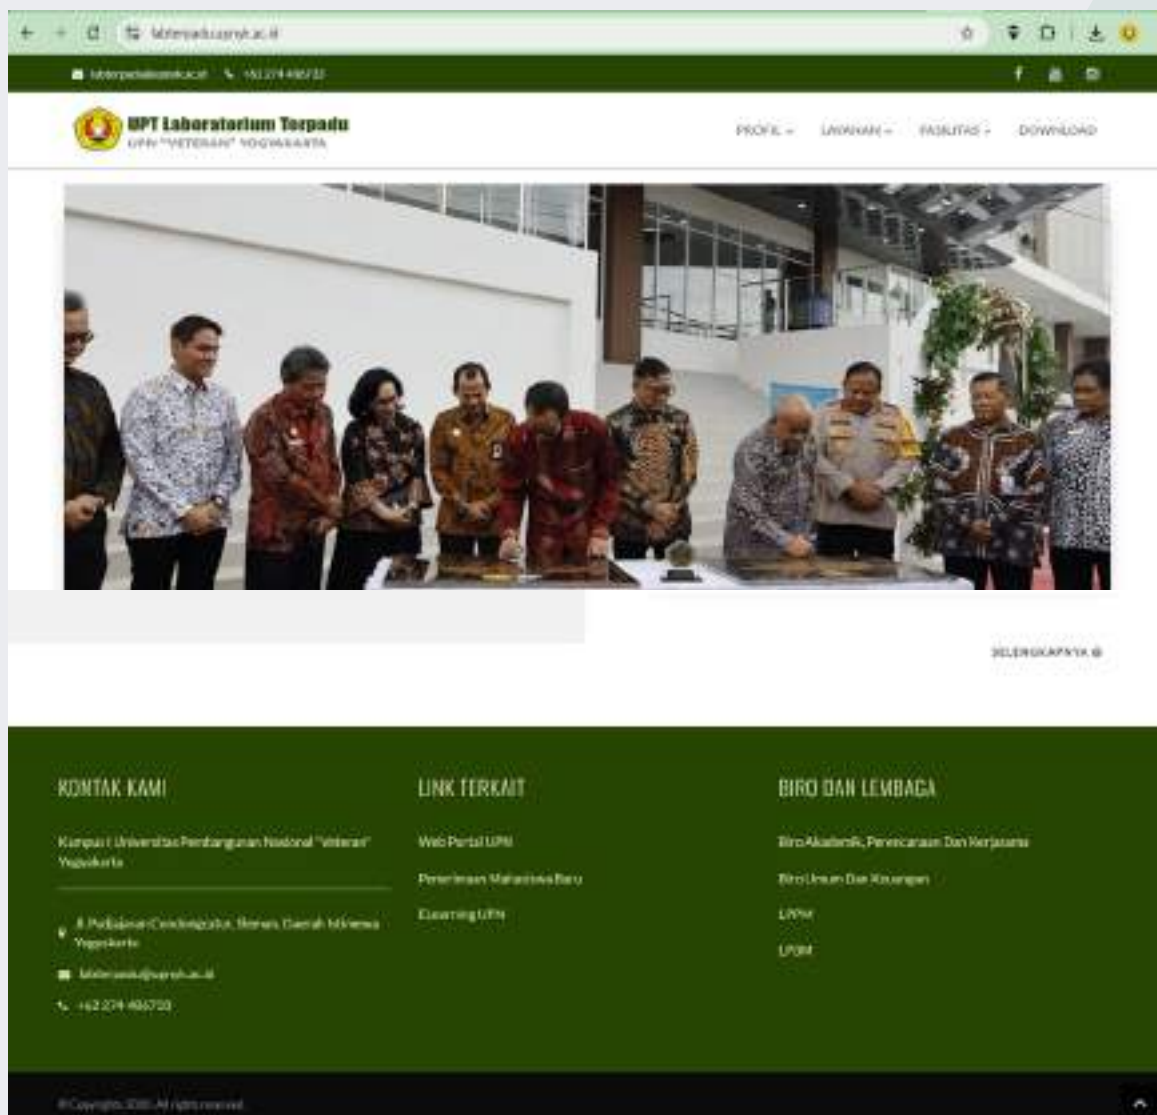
labterpadu.upnyk.ac.id

labterpadu@upnyk.ac.id +62 274 486733

UPT Laboratorium Terpadu
UPN "VETERAN" YOGYAKARTA

PROFIL LAYANAN FASILITAS DOWNLOAD

SELENGKAPNYA

KONTAK KAMI

Kampus I Universitas Pembangunan Nasional "Veteran" Yogyakarta

Jl. Padjajaran Condongcatur, Sleman, Daerah Istimewa Yogyakarta

labterpadu@upnyk.ac.id

+62 274 486733

LINK TERKAIT

Web Portal UPN

Penerimaan Mahasiswa Baru

E-Learning UPN

BIRO DAN LEMBAGA

Biro Akademik, Perencanaan Dan Kerjasama

Biro Umum Dan Keuangan

LPPM

LPQM

© Copyright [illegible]. All rights reserved.